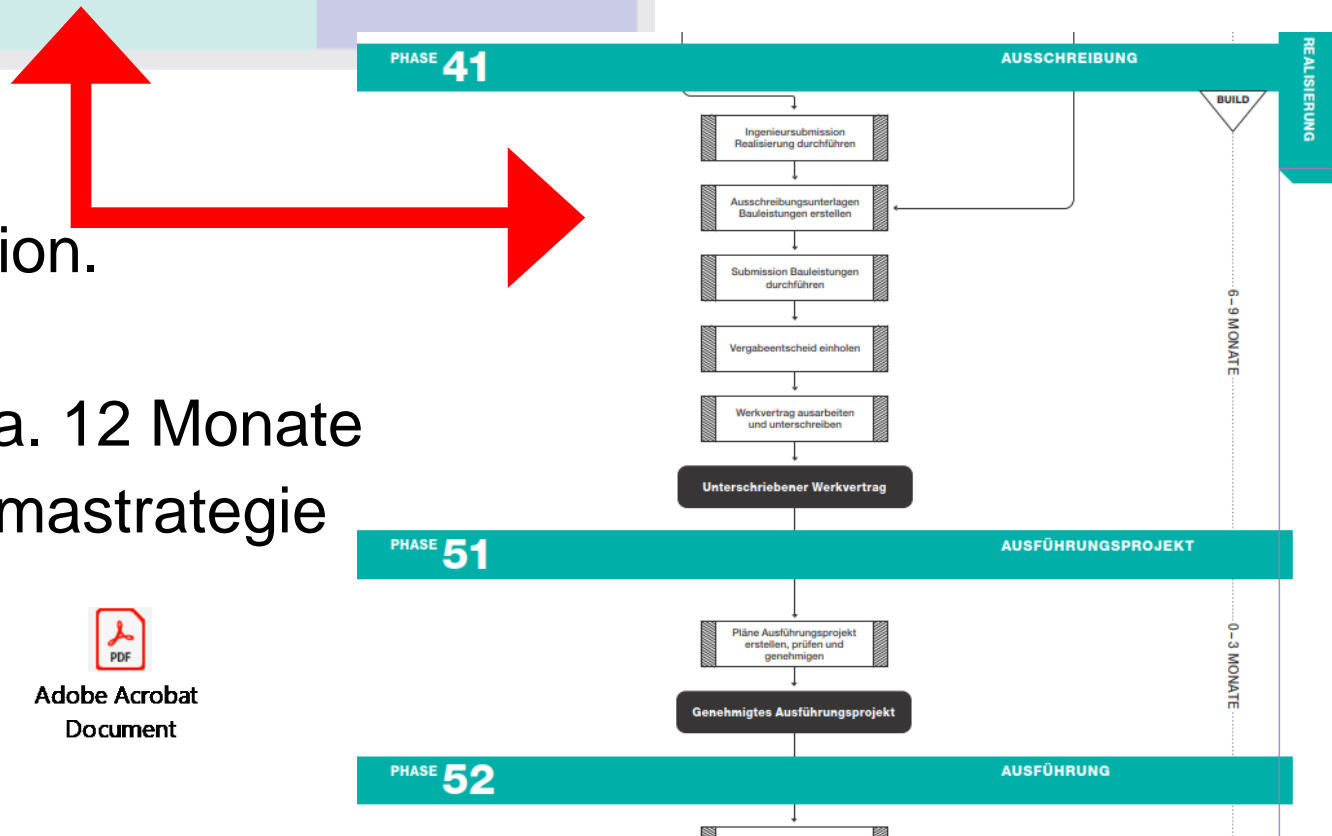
ion.

a. 12 Monate

mastrategie

PDF

Adobe Acrobat Document

PHASE 41

AUSSCHREIBUNG

REALISIERUNG

BUILD

Ingenieursubmission Realisierung durchführen

Ausschreibungsunterlagen Bauleistungen erstellen

Submission Bauleistungen durchführen

Vergabeentscheid einholen

Werkvertrag ausarbeiten und unterschreiben

Unterschriebener Werkvertrag

6–9 MONATE

PHASE 51

AUSFÜHRUNGSPROJEKT

Pläne Ausführungsprojekt erstellen, prüfen und genehmigen

Genehmigtes Ausführungsprojekt

0–3 MONATE

PHASE 52

AUSFÜHRUNG